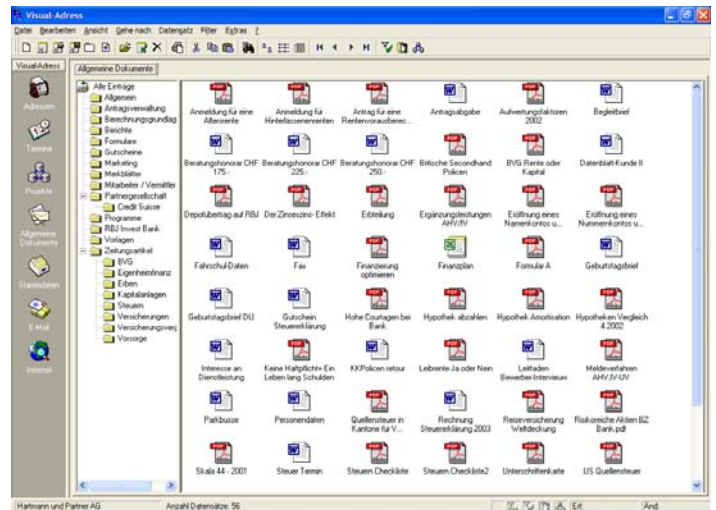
Visual-Adress

Datei Bearbeiten Ansicht Gehe nach Datensatz Filter Extras ?

Visual-Adress

Allgemeine Dokumente

Adressen

Termine

Projekte

Allgemeine Dokumente

Stammdaten

E-Mail

Internet

Alle Einträge
Allgemein
Antragsverwaltung
Berechnungsgrundlag
Berichte
Formulare
Gutscheine
Marketing
Merkblätter
Mitarbeiter / Vermittler
Partnergesellschaft
Credit Suisse
Programme
RBJ Invest Bank
Vorlagen
Zeitungsartikel
BVG
Eigenheimfinanz
Erben
Kapitalanlagen
Steuern
Versicherungen
Versicherungsverg
Vorsorge

Anmeldung für eine Altersrente
Anmeldung für Hinterlassenenrenten
Antrag für eine Rentenvorausberec...
Antragsabgabe
Aufwertungsfaktoren 2002
Begleitbrief
Beratungshonorar CHF 175.-
Beratungshonorar CHF 225.-
Beratungshonorar CHF 250.-
Britische Secondhand Policen
BVG Rente oder Kapital
Datenblatt-Kunde II
Depotübertrag auf RBJ
Der Zinseszins- Effekt
Erbteilung
Ergänzungsleistungen AHV/IV
Eröffnung eines Namenkontos u...
Eröffnung eines Nummernkontos u...
Fahrschul-Daten
Fax
Finanzierung optimieren
Finanzplan
Formular A
Geburtstagsbrief
Geburtstagsbrief DU
Gutschein Steuererklärung
Hohe Courtagen bei Bank
Hypothek abzahlen
Hypothek Amortisation
Hypotheken Vergleich 4.2002
Interesse an Dienstleistung
Keine Haftpflicht= Ein Leben lang Schulden
KKPolicen retour
Leibrente Ja oder Nein
Leitfaden Bewerber-Interview
Meldeverfahren AHV,IV-UV
Parkbusse
Personendaten
Quellensteuer in Kantone für V...
Rechnung Steuererklärung 2003
Reiseversicherung Weltdeckung
Risikoreiche Aktien BZ Bank.pdf
Skala 44 - 2001
Steuer Termin
Steuern Checkliste
Steuern Checkliste2
Unterschriftenkarte
US Quellensteuer

Hartmann und Partner AG
Anzahl Datensätze: 56
Ert
And